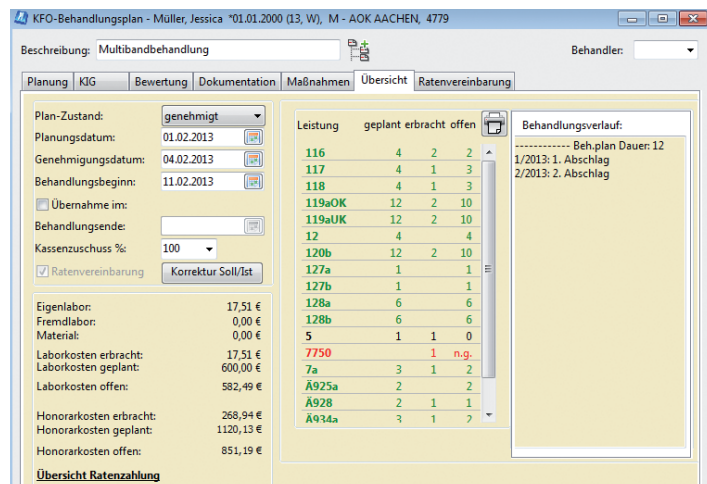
KFO-Behandlungsplan - Müller, Jessica *01.01.2000 (13, W), M - AOK AACHEN, 4779

Beschreibung: Multibandbehandlung

Behandler:

Planung | KIG | Bewertung | Dokumentation | Maßnahmen | Übersicht | Ratenvereinbarung

Plan-Zustand: genehmigt
Planungsdatum: 01.02.2013
Genehmigungsdatum: 04.02.2013
Behandlungsbeginn: 11.02.2013
Übernahme im:
Behandlungsende:
Kassenzuschuss %: 100
Ratenvereinbarung
Korrektur Soll/Ist

Eigenlabor: 17,51 €
Fremdlabor: 0,00 €
Material: 0,00 €
Laborkosten erbracht: 17,51 €
Laborkosten geplant: 600,00 €
Laborkosten offen: 582,49 €

Honorarkosten erbracht: 268,94 €
Honorarkosten geplant: 1120,13 €
Honorarkosten offen: 851,19 €

Übersicht Ratenzahlung

| Leistung | geplant | erbracht | offen |
|---|---|---|---|
| 116 | 4 | 2 | 2 |
| 117 | 4 | 1 | 3 |
| 118 | 4 | 1 | 3 |
| 119aOK | 12 | 2 | 10 |
| 119aUK | 12 | 2 | 10 |
| 12 | 4 | | 4 |
| 120b | 12 | 2 | 10 |
| 127a | 1 | | 1 |
| 127b | 1 | | 1 |
| 128a | 6 | | 6 |
| 128b | 6 | | 6 |
| 5 | 1 | 1 | 0 |
| 7750 | | 1 | n.g. |
| 7a | 3 | 1 | 2 |
| Ä925a | 2 | | 2 |
| Ä928 | 2 | 1 | 1 |
| Ä934a | 3 | 1 | 2 |

Behandlungsverlauf:
------------ Beh.plan Dauer: 12
1/2013: 1. Abschlag
2/2013: 2. Abschlag